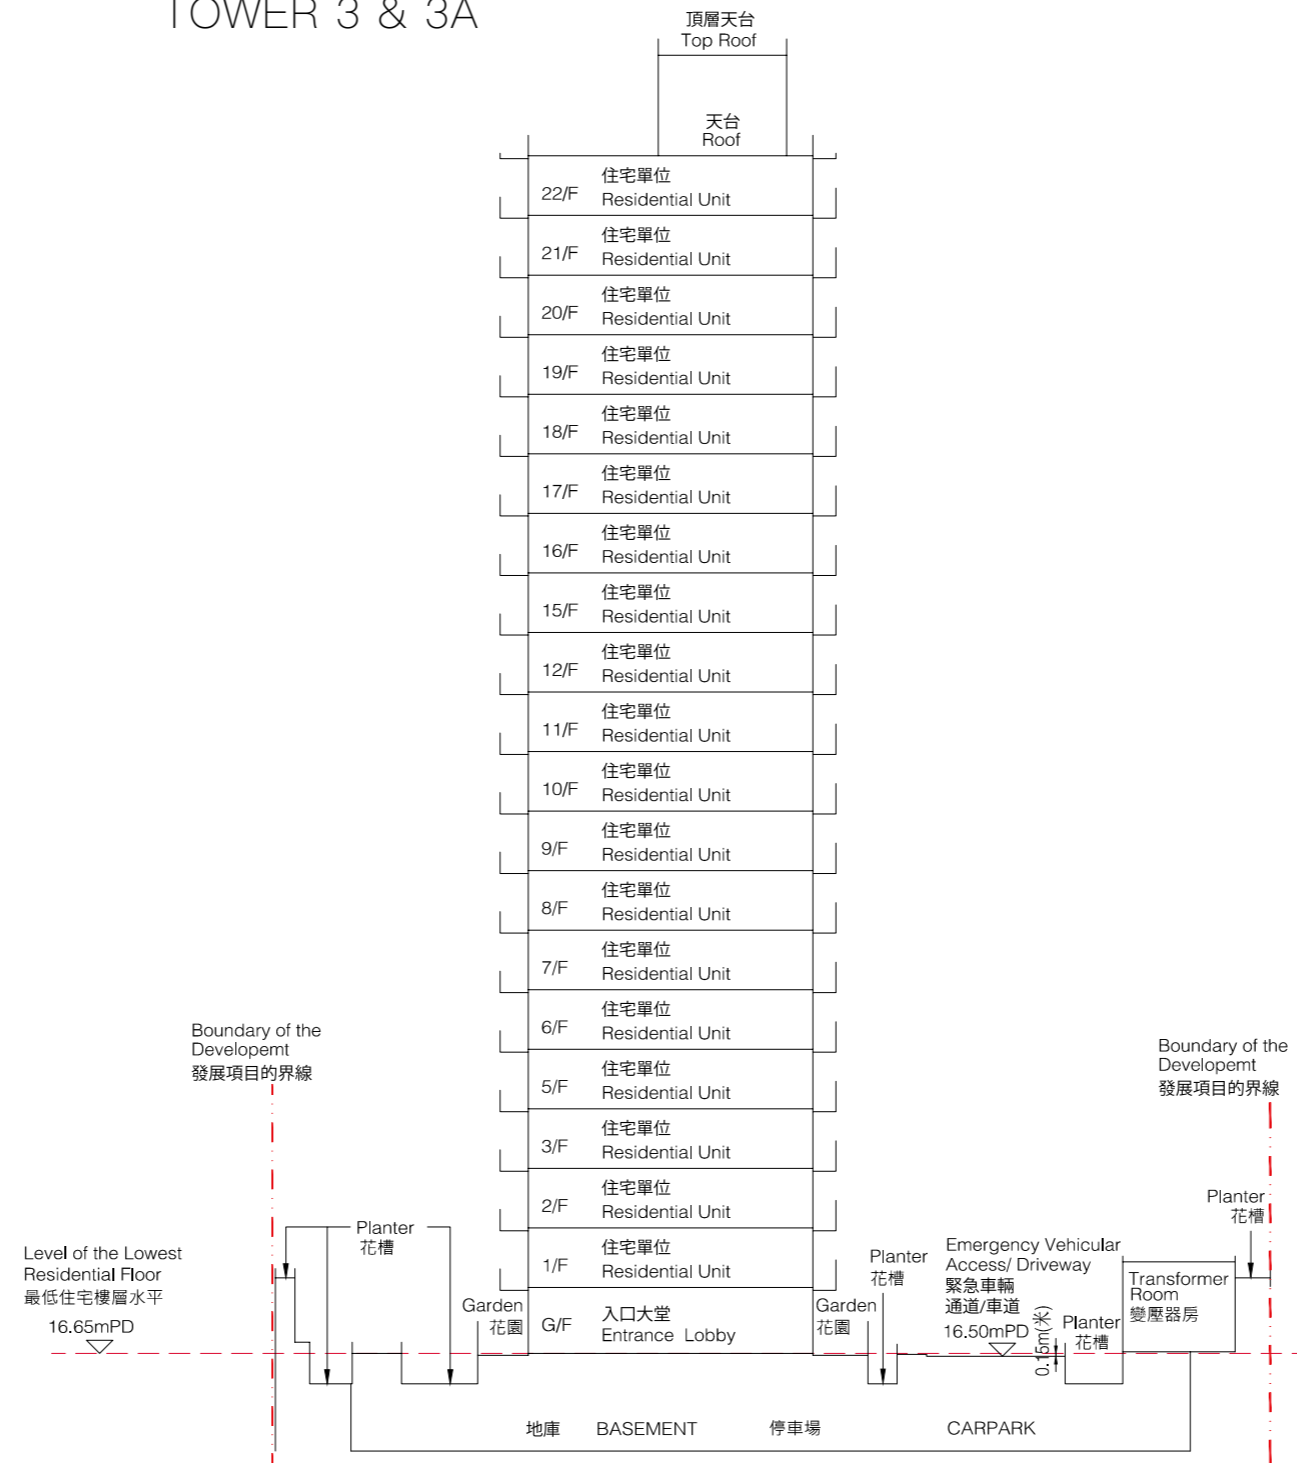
TOWER 3 & 3A

頂層天台
Top Roof

天台
Roof

22/F 住宅單位 Residential Unit
21/F 住宅單位 Residential Unit
20/F 住宅單位 Residential Unit
19/F 住宅單位 Residential Unit
18/F 住宅單位 Residential Unit
17/F 住宅單位 Residential Unit
16/F 住宅單位 Residential Unit
15/F 住宅單位 Residential Unit
12/F 住宅單位 Residential Unit
11/F 住宅單位 Residential Unit
10/F 住宅單位 Residential Unit
9/F 住宅單位 Residential Unit
8/F 住宅單位 Residential Unit
7/F 住宅單位 Residential Unit
6/F 住宅單位 Residential Unit
5/F 住宅單位 Residential Unit
3/F 住宅單位 Residential Unit
2/F 住宅單位 Residential Unit
1/F 住宅單位 Residential Unit
G/F 入口大堂 Entrance Lobby

Boundary of the Developemt
發展項目的界線

Boundary of the Developemt
發展項目的界線

Level of the Lowest Residential Floor
最低住宅樓層水平
16.65mPD

Planter
花槽

Garden
花園

Garden
花園

Planter
花槽

Emergency Vehicular Access/ Driveway
緊急車輛通道/車道
16.50mPD

0.15m(米)

Planter
花槽

Transformer Room
變壓器房

Planter
花槽

地庫 BASEMENT 停車場 CARPARK